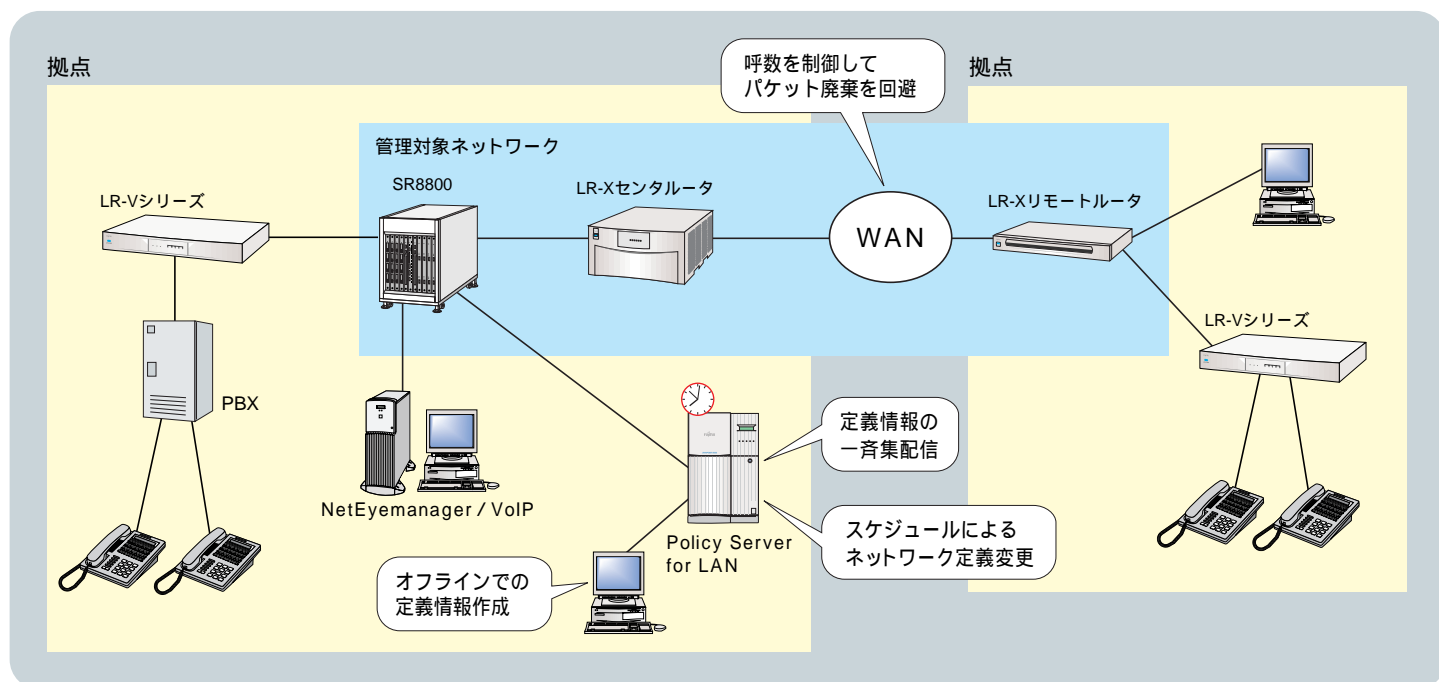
拠点

呼数を制御して
パケット廃棄を回避

拠点

管理対象ネットワーク

LR-Vシリーズ

SR8800

LR-Xセンタルータ

WAN

LR-Xリモートルータ

LR-Vシリーズ

PBX

定義情報の
一斉集配信

NetEyemanager / VoIP

スケジュールによる
ネットワーク定義変更

Policy Server
for LAN

オフラインでの
定義情報作成